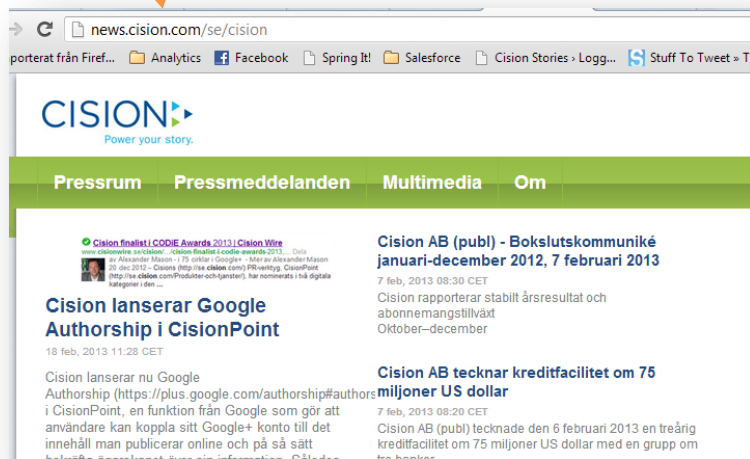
news.cision.com/se/cision

pporterat från Firef... Analytics Facebook Spring It! Salesforce Cision Stories › Logg... Stuff To Tweet »

CISION
Power your story.

Pressrum Pressmeddelanden Multimedia Om

Cision finalist i CODiE Awards 2013 | Cision Wire
www.cisionwire.se/cision/.../cision-finalist-i-codie-awards-2013... Dela
av Alexander Mason - i 75 cirklar i Google+ - Mer av Alexander Mason
20 dec 2012 – Cisions (http://se.cision.com/) PR-verktyg, CisionPoint (http://se.cision.com/Produkter-och-tjanster/), har nominerats i två digitala kategorier i den ...

Cision lanserar Google Authorship i CisionPoint

18 feb, 2013 11:28 CET

Cision lanserar nu Google Authorship (https://plus.google.com/authorship#authors i CisionPoint, en funktion från Google som gör att användare kan koppla sitt Google+ konto till det innehåll man publicerar online och på så sätt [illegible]

Cision AB (publ) - Bokslutskommuniké januari-december 2012, 7 februari 2013

7 feb, 2013 08:30 CET

Cision rapporterar stabilt årsresultat och abonnemangstillväxt
Oktober–december

Cision AB tecknar kreditfacilitet om 75 miljoner US dollar

7 feb, 2013 08:20 CET

Cision AB (publ) tecknade den 6 februari 2013 en treårig kreditfacilitet om 75 miljoner US dollar med en grupp om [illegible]